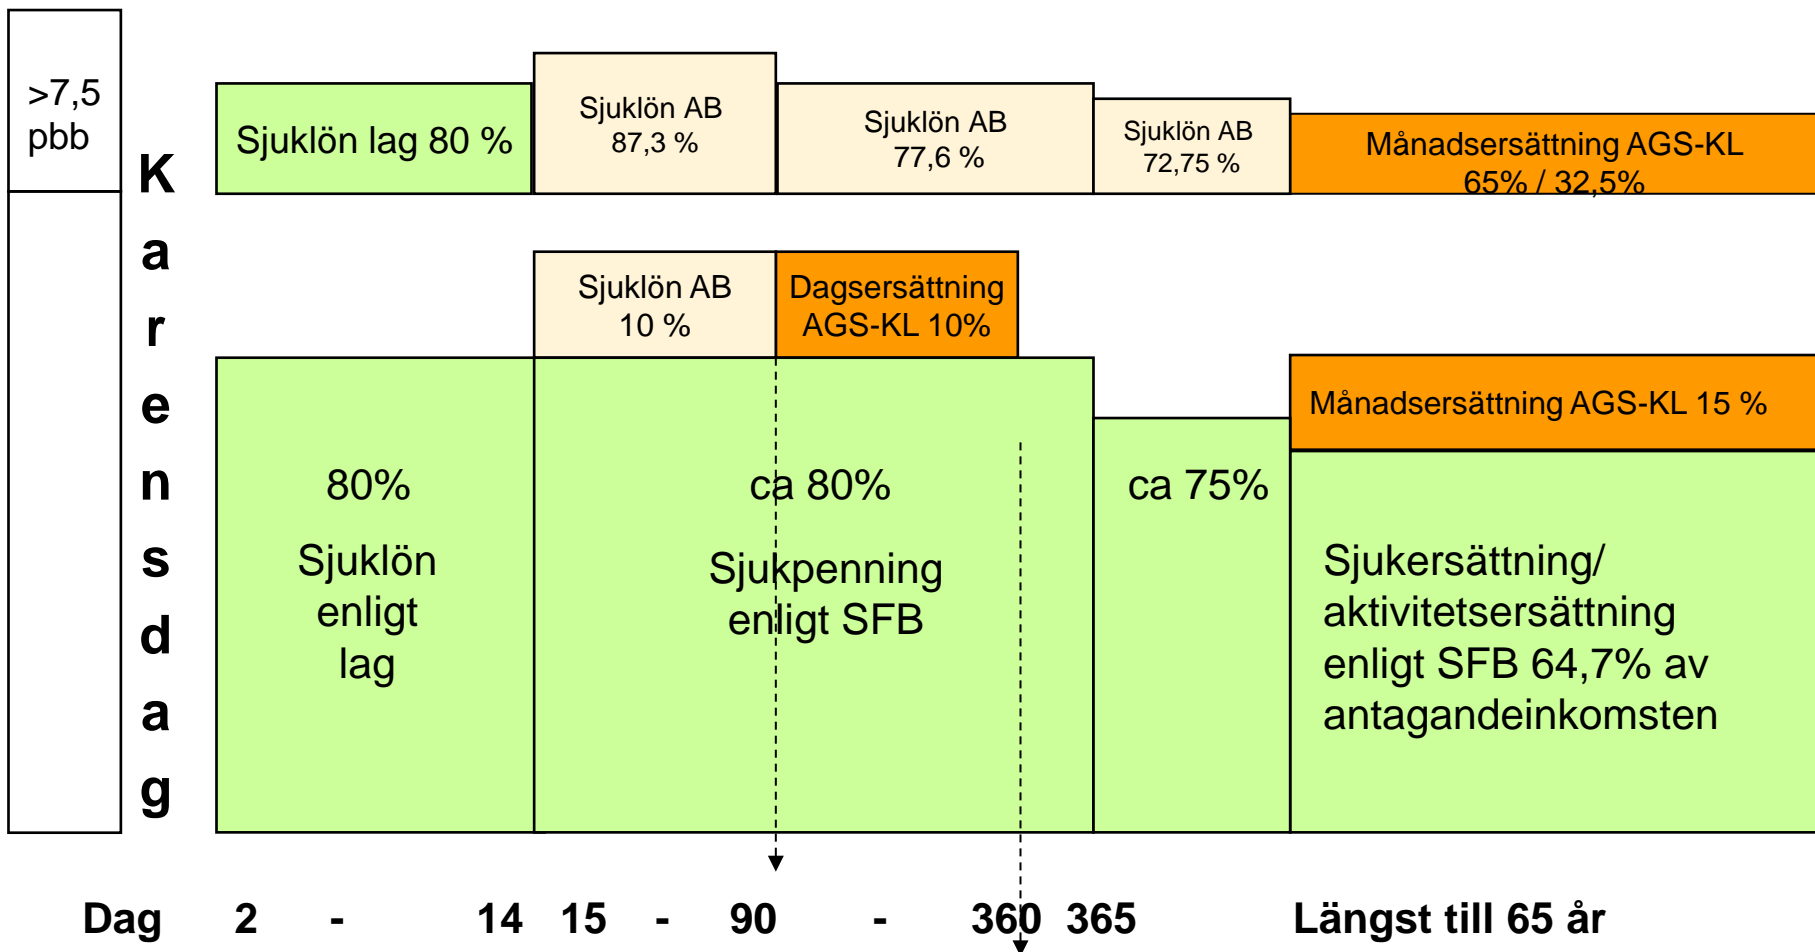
>7,5 pbb

Karensdag

Sjuklön lag 80 %

Sjuklön AB 87,3 %

Sjuklön AB 77,6 %

Sjuklön AB 72,75 %

Månadsersättning AGS-KL 65% / 32,5%

Sjuklön AB 10 %

Dagsersättning AGS-KL 10%

Månadsersättning AGS-KL 15 %

80%

Sjuklön enligt lag

ca 80%

Sjukpenning enligt SFB

ca 75%

Sjukersättning/ aktivitetsersättning enligt SFB 64,7% av antagandeinkomsten

Dag 2 - 14 15 - 90 - 360 365 Längst till 65 år